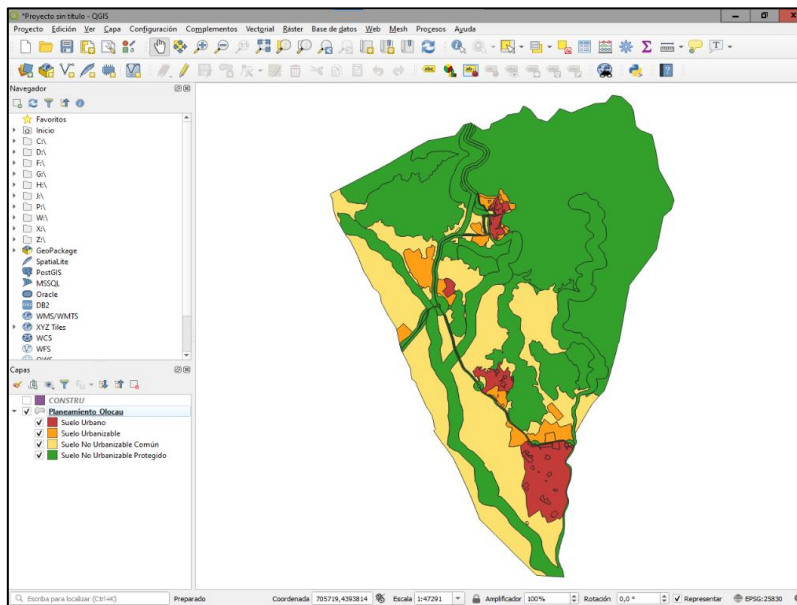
*Proyecto sin título - QGIS

Proyecto Edición Ver Capa Configuración Complementos Vectorial Ráster Base de datos Web Mesh Procesos Ayuda

Navegador

Favoritos
Inicio
C:\
D:\
F:\
G:\
H:\
J:\
P:\
W:\
X:\
Z:\
GeoPackage
SpatiaLite
PostGIS
MSSQL
Oracle
DB2
WMS/WMTS
XYZ Tiles
WCS
WFS
OWS

Capas

CONSTRU
Planeamiento Olocau
Suelo Urbano
Suelo Urbanizable
Suelo No Urbanizable Común
Suelo No Urbanizable Protegido

Escriba para localizar (Ctrl+K)
Preparado
Coordenada 705719,4393814
Escala 1:47291
Amplificador 100%
Rotación 0,0 °
Representar
EPSG:25830